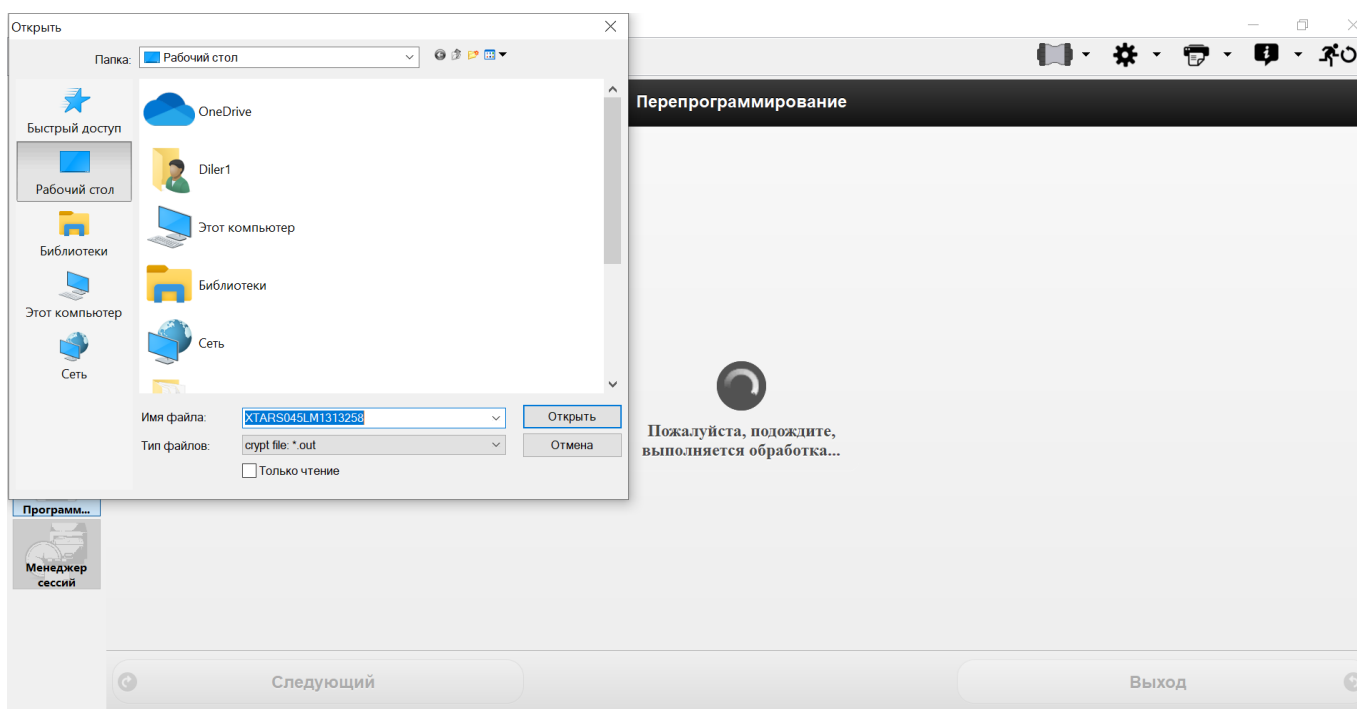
Открыть

Папка: Рабочий стол

Быстрый доступ
Рабочий стол
Библиотеки
Этот компьютер
Сеть

OneDrive
Diler1
Этот компьютер
Библиотеки
Сеть

Имя файла: XTARS045LM1313258
Тип файлов: crypt file: *.out
Только чтение

Открыть
Отмена

Перепрограммирование

Пожалуйста, подождите, выполняется обработка...

Программ...
Менеджер сессий

Следующий
Выход